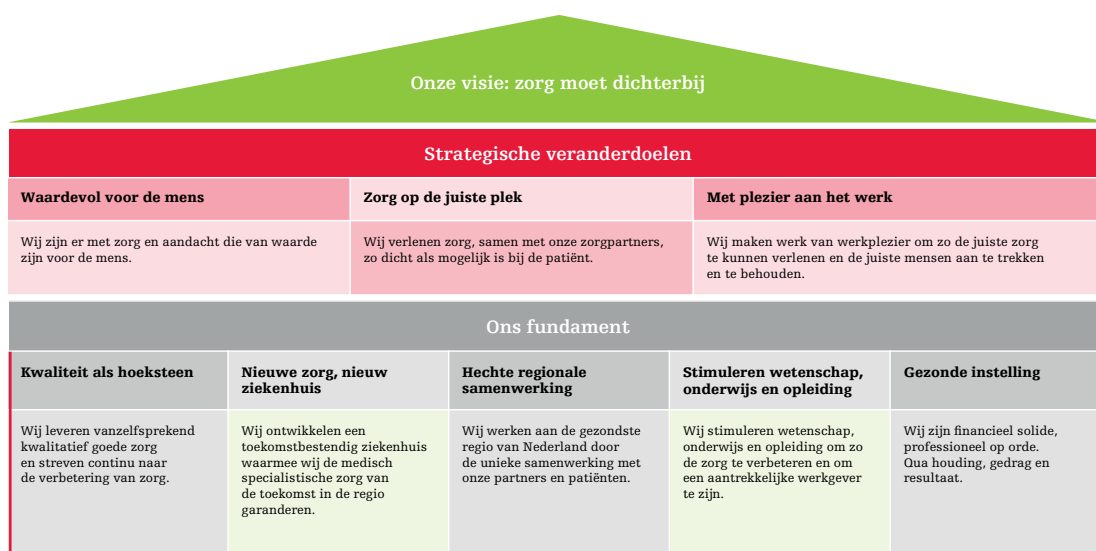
Onze visie: zorg moet dichterbij

Strategische veranderdoelen

| Waardevol voor de mens | Zorg op de juiste plek | Met plezier aan het werk |
|---|---|---|
| Wij zijn er met zorg en aandacht die van waarde zijn voor de mens. | Wij verlenen zorg, samen met onze zorgpartners, zo dicht als mogelijk is bij de patiënt. | Wij maken werk van werkplezier om zo de juiste zorg te kunnen verlenen en de juiste mensen aan te trekken en te behouden. |

Ons fundament

| Kwaliteit als hoeksteen | Nieuwe zorg, nieuw ziekenhuis | Hechte regionale samenwerking | Stimuleren wetenschap, onderwijs en opleiding | Gezonde instelling |
|---|---|---|---|---|
| Wij leveren vanzelfsprekend kwalitatief goede zorg en streven continu naar de verbetering van zorg. | Wij ontwikkelen een toekomstbestendig ziekenhuis waarmee wij de medisch specialistische zorg van de toekomst in de regio garanderen. | Wij werken aan de gezondste regio van Nederland door de unieke samenwerking met onze partners en patiënten. | Wij stimuleren wetenschap, onderwijs en opleiding om zo de zorg te verbeteren en om een aantrekkelijke werkgever te zijn. | Wij zijn financieel solide, professioneel op orde. Qua houding, gedrag en resultaat. |